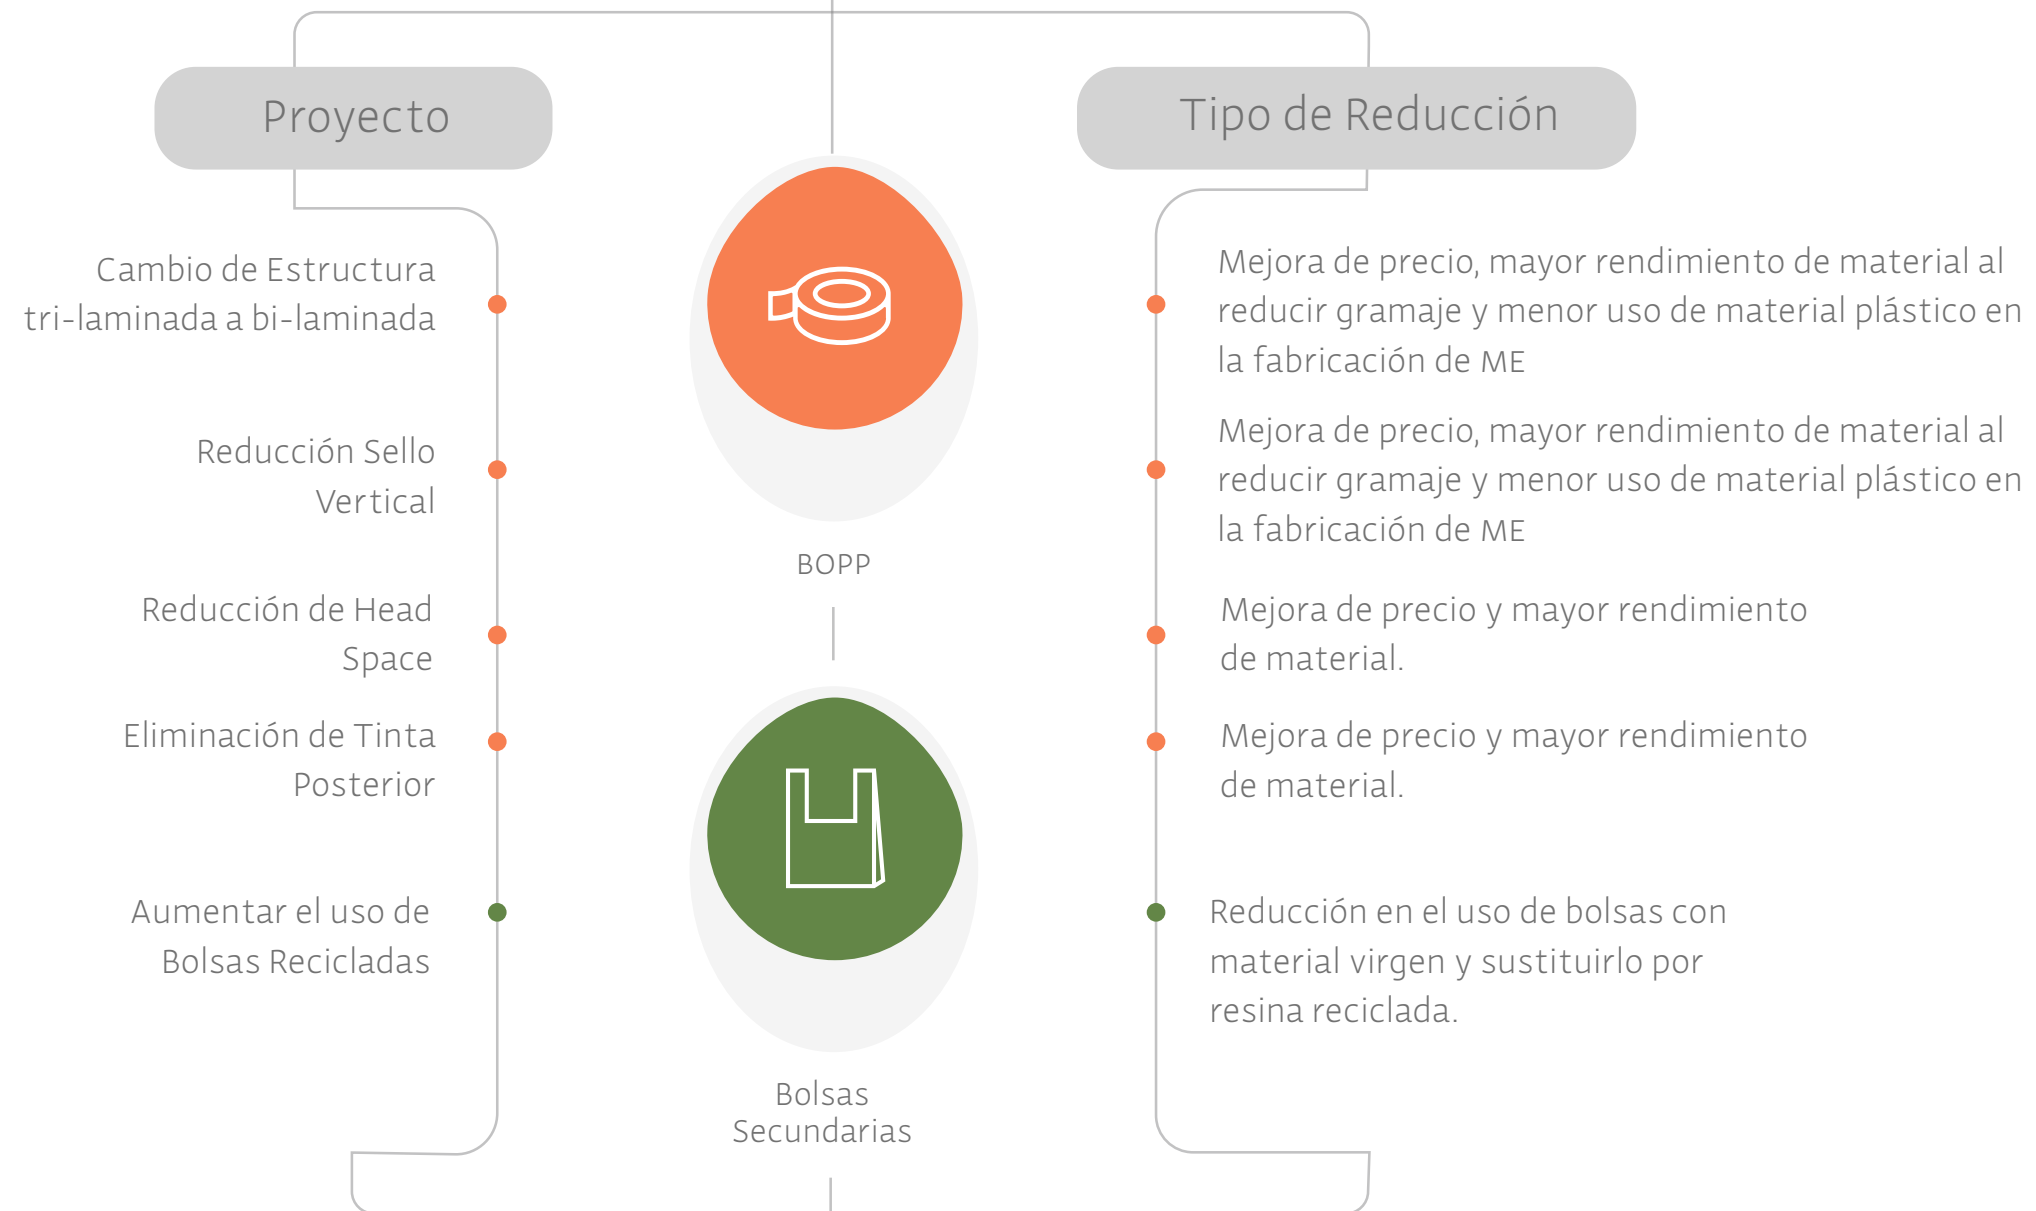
Proyecto

Tipo de Reducción

Cambio de Estructura tri-laminada a bi-laminada

Reducción Sello Vertical

Reducción de Head Space

Eliminación de Tinta Posterior

Aumentar el uso de Bolsas Recicladas

BOPP

Bolsas Secundarias

Mejora de precio, mayor rendimiento de material al reducir gramaje y menor uso de material plástico en la fabricación de ME

Mejora de precio, mayor rendimiento de material al reducir gramaje y menor uso de material plástico en la fabricación de ME

Mejora de precio y mayor rendimiento de material.

Mejora de precio y mayor rendimiento de material.

Reducción en el uso de bolsas con material virgen y sustituirlo por resina reciclada.